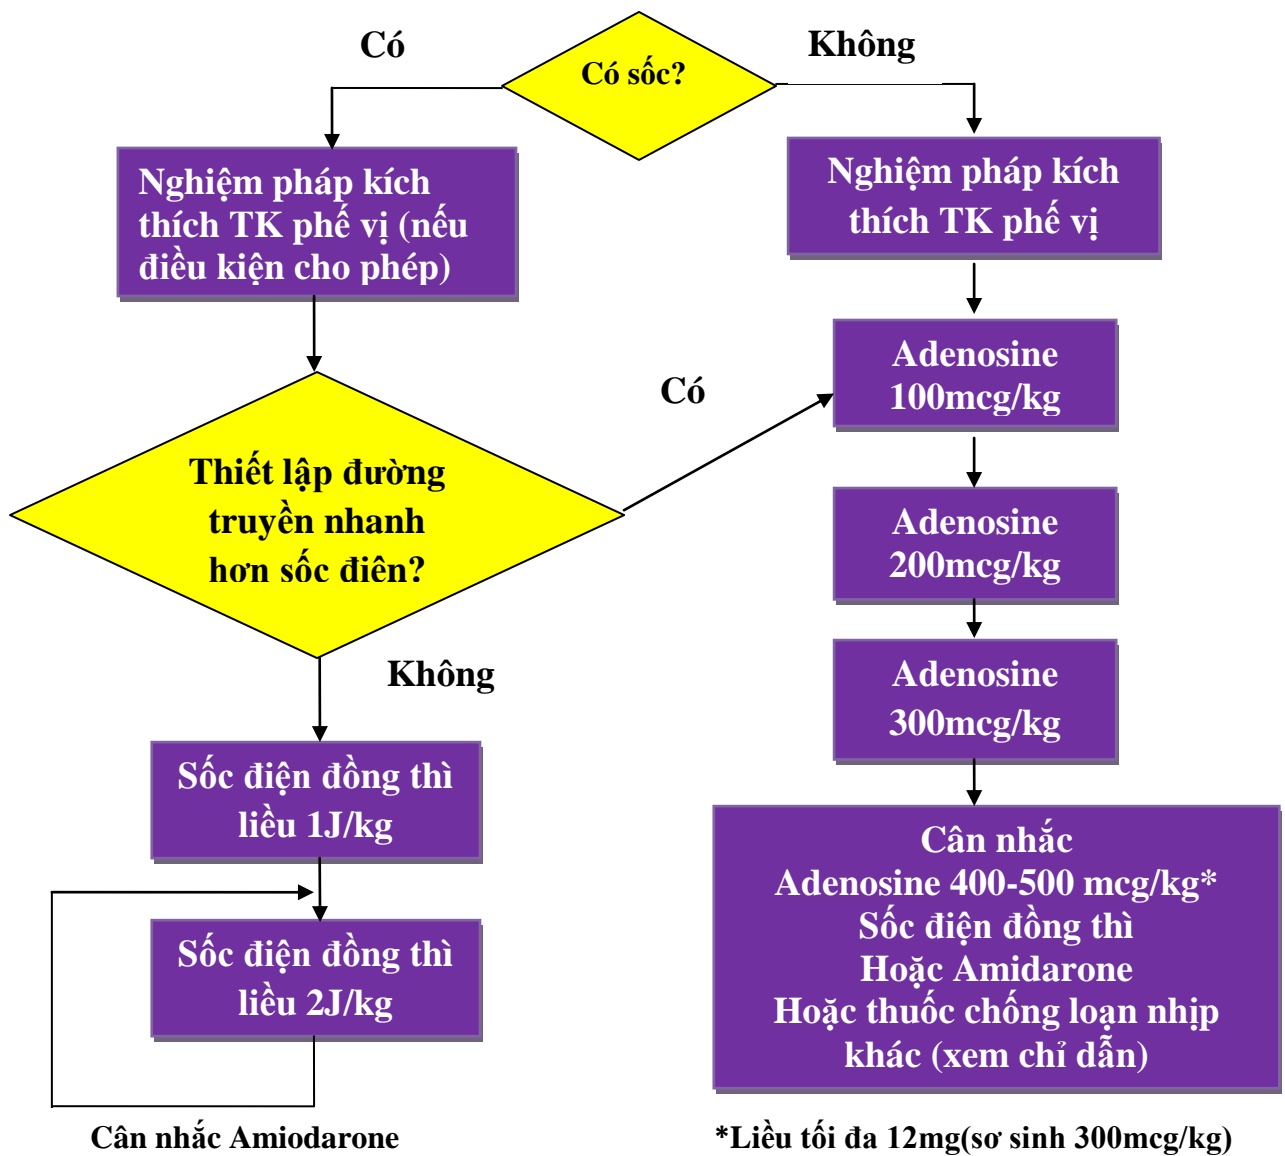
Có sốc?

Có

Không

Nghiệm pháp kích thích TK phế vị (nếu điều kiện cho phép)

Nghiệm pháp kích thích TK phế vị

Adenosine 100mcg/kg

Có

Thiết lập đường truyền nhanh hơn sốc điên?

Adenosine 200mcg/kg

Adenosine 300mcg/kg

Không

Sốc điện đồng thì liều 1J/kg

Cân nhắc
Adenosine 400-500 mcg/kg*
Sốc điện đồng thì
Hoặc Amidarone
Hoặc thuốc chống loạn nhịp khác (xem chỉ dẫn)

Sốc điện đồng thì liều 2J/kg

Cân nhắc Amiodarone

*Liều tối đa 12mg(sơ sinh 300mcg/kg)